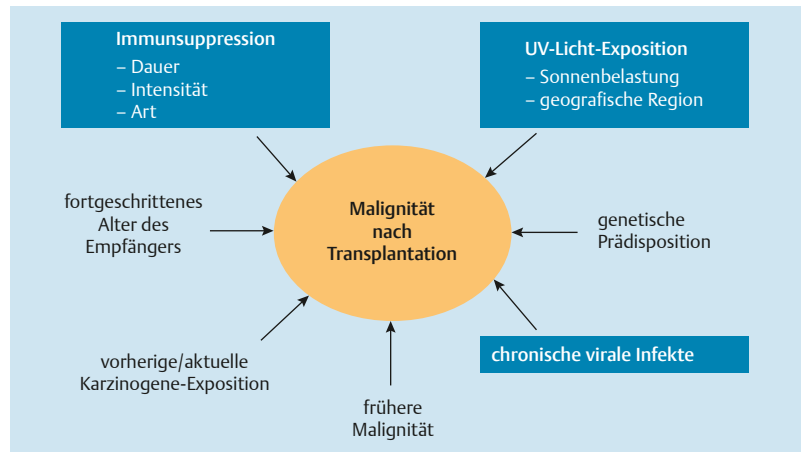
Immunsuppression
– Dauer
– Intensität
– Art

UV-Licht-Exposition
– Sonnenbelastung
– geografische Region

fortgeschrittenes Alter des Empfängers

Malignität nach Transplantation

genetische Prädisposition

chronische virale Infekte

vorherige/aktuelle Karzinogene-Exposition

frühere Malignität